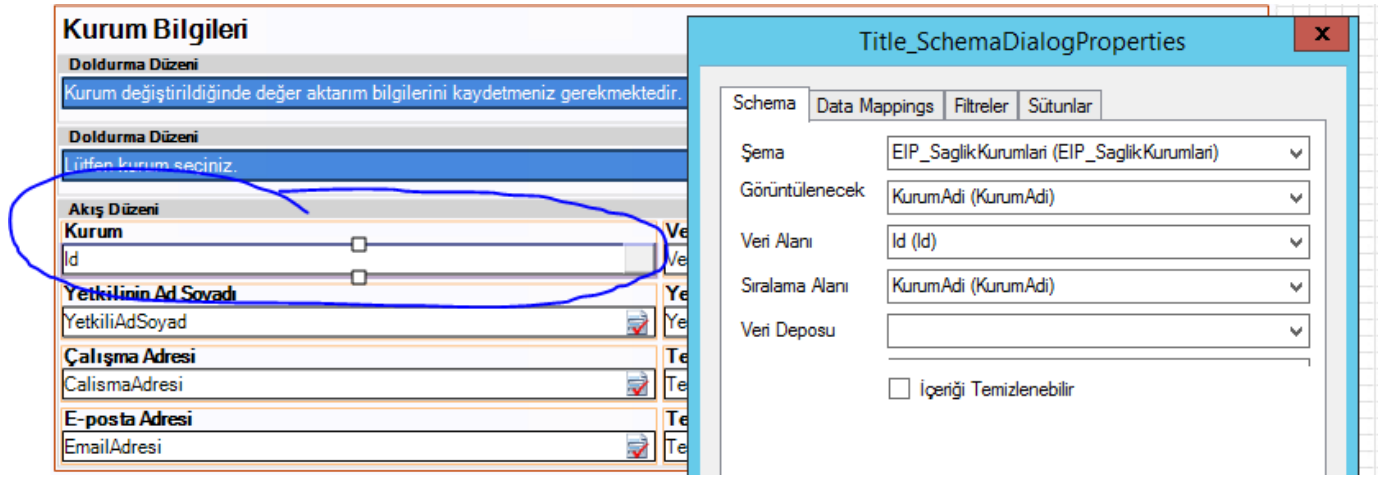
Kurum Bilgileri

Doldurma Düzeni

Kurum değiştirildiğinde değer aktarım bilgilerini kaydetmeniz gerekmektedir.

Doldurma Düzeni

Lütfen kurum seçiniz.

Akış Düzeni

Kurum

Id

Ve

Ve

Yetkilinin Ad Soyadı

YetkiliAdSoyad

Ye

Ye

Çalışma Adresi

CalismaAdresi

Te

Te

E-posta Adresi

EmailAdresi

Te

Te

Title_SchemaDialogProperties

x

Schema | Data Mappings | Filtreler | Sütunlar

Şema: EIP_SaglikKurumlari (EIP_SaglikKurumlari)

Görüntülenecek: KurumAdi (KurumAdi)

Veri Alanı: Id (Id)

Sıralama Alanı: KurumAdi (KurumAdi)

Veri Deposu:

İçeriği Temizlenebilir